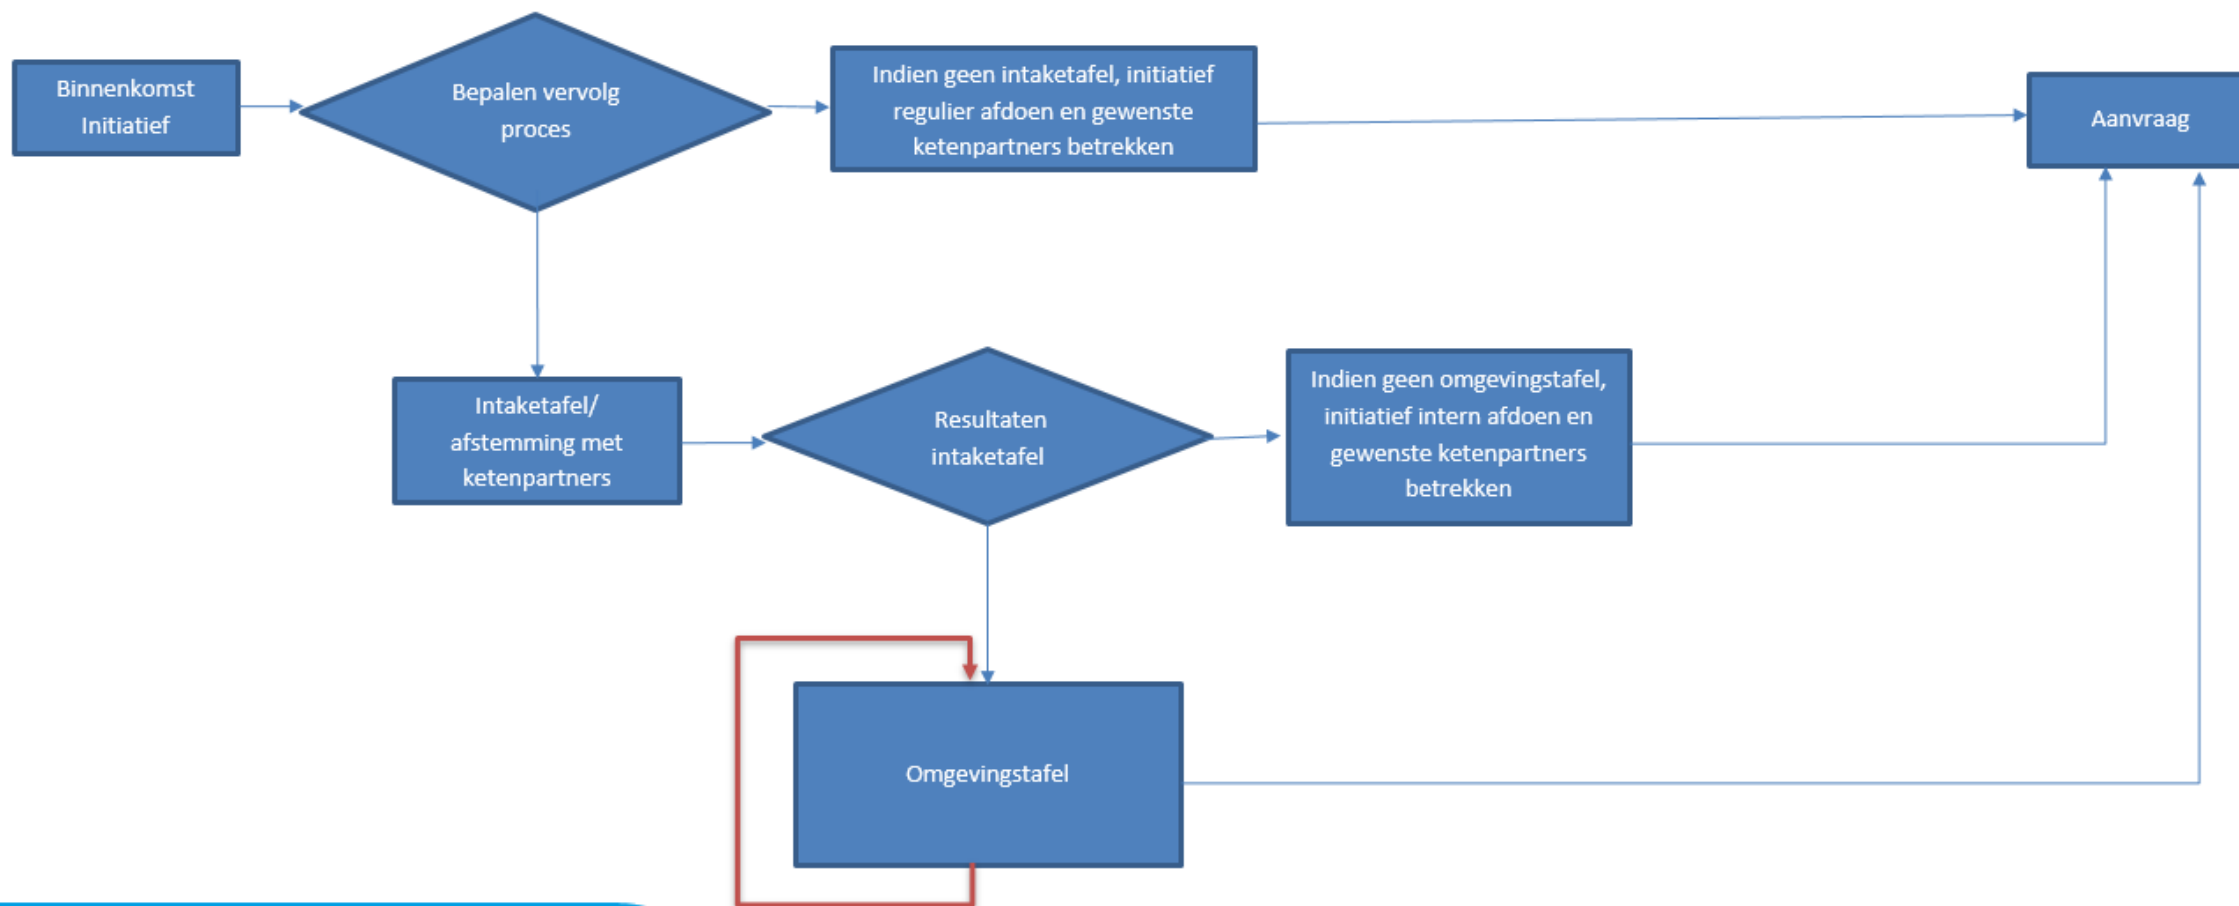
Binnenkomst Initiatief

Bepalen vervolg proces

Indien geen intaketafel, initiatief regulier afdoen en gewenste ketenpartners betrekken

Aanvraag

Intaketafel/ afstemming met ketenpartners

Resultaten intaketafel

Indien geen omgevingstafel, initiatief intern afdoen en gewenste ketenpartners betrekken

Omgevingstafel